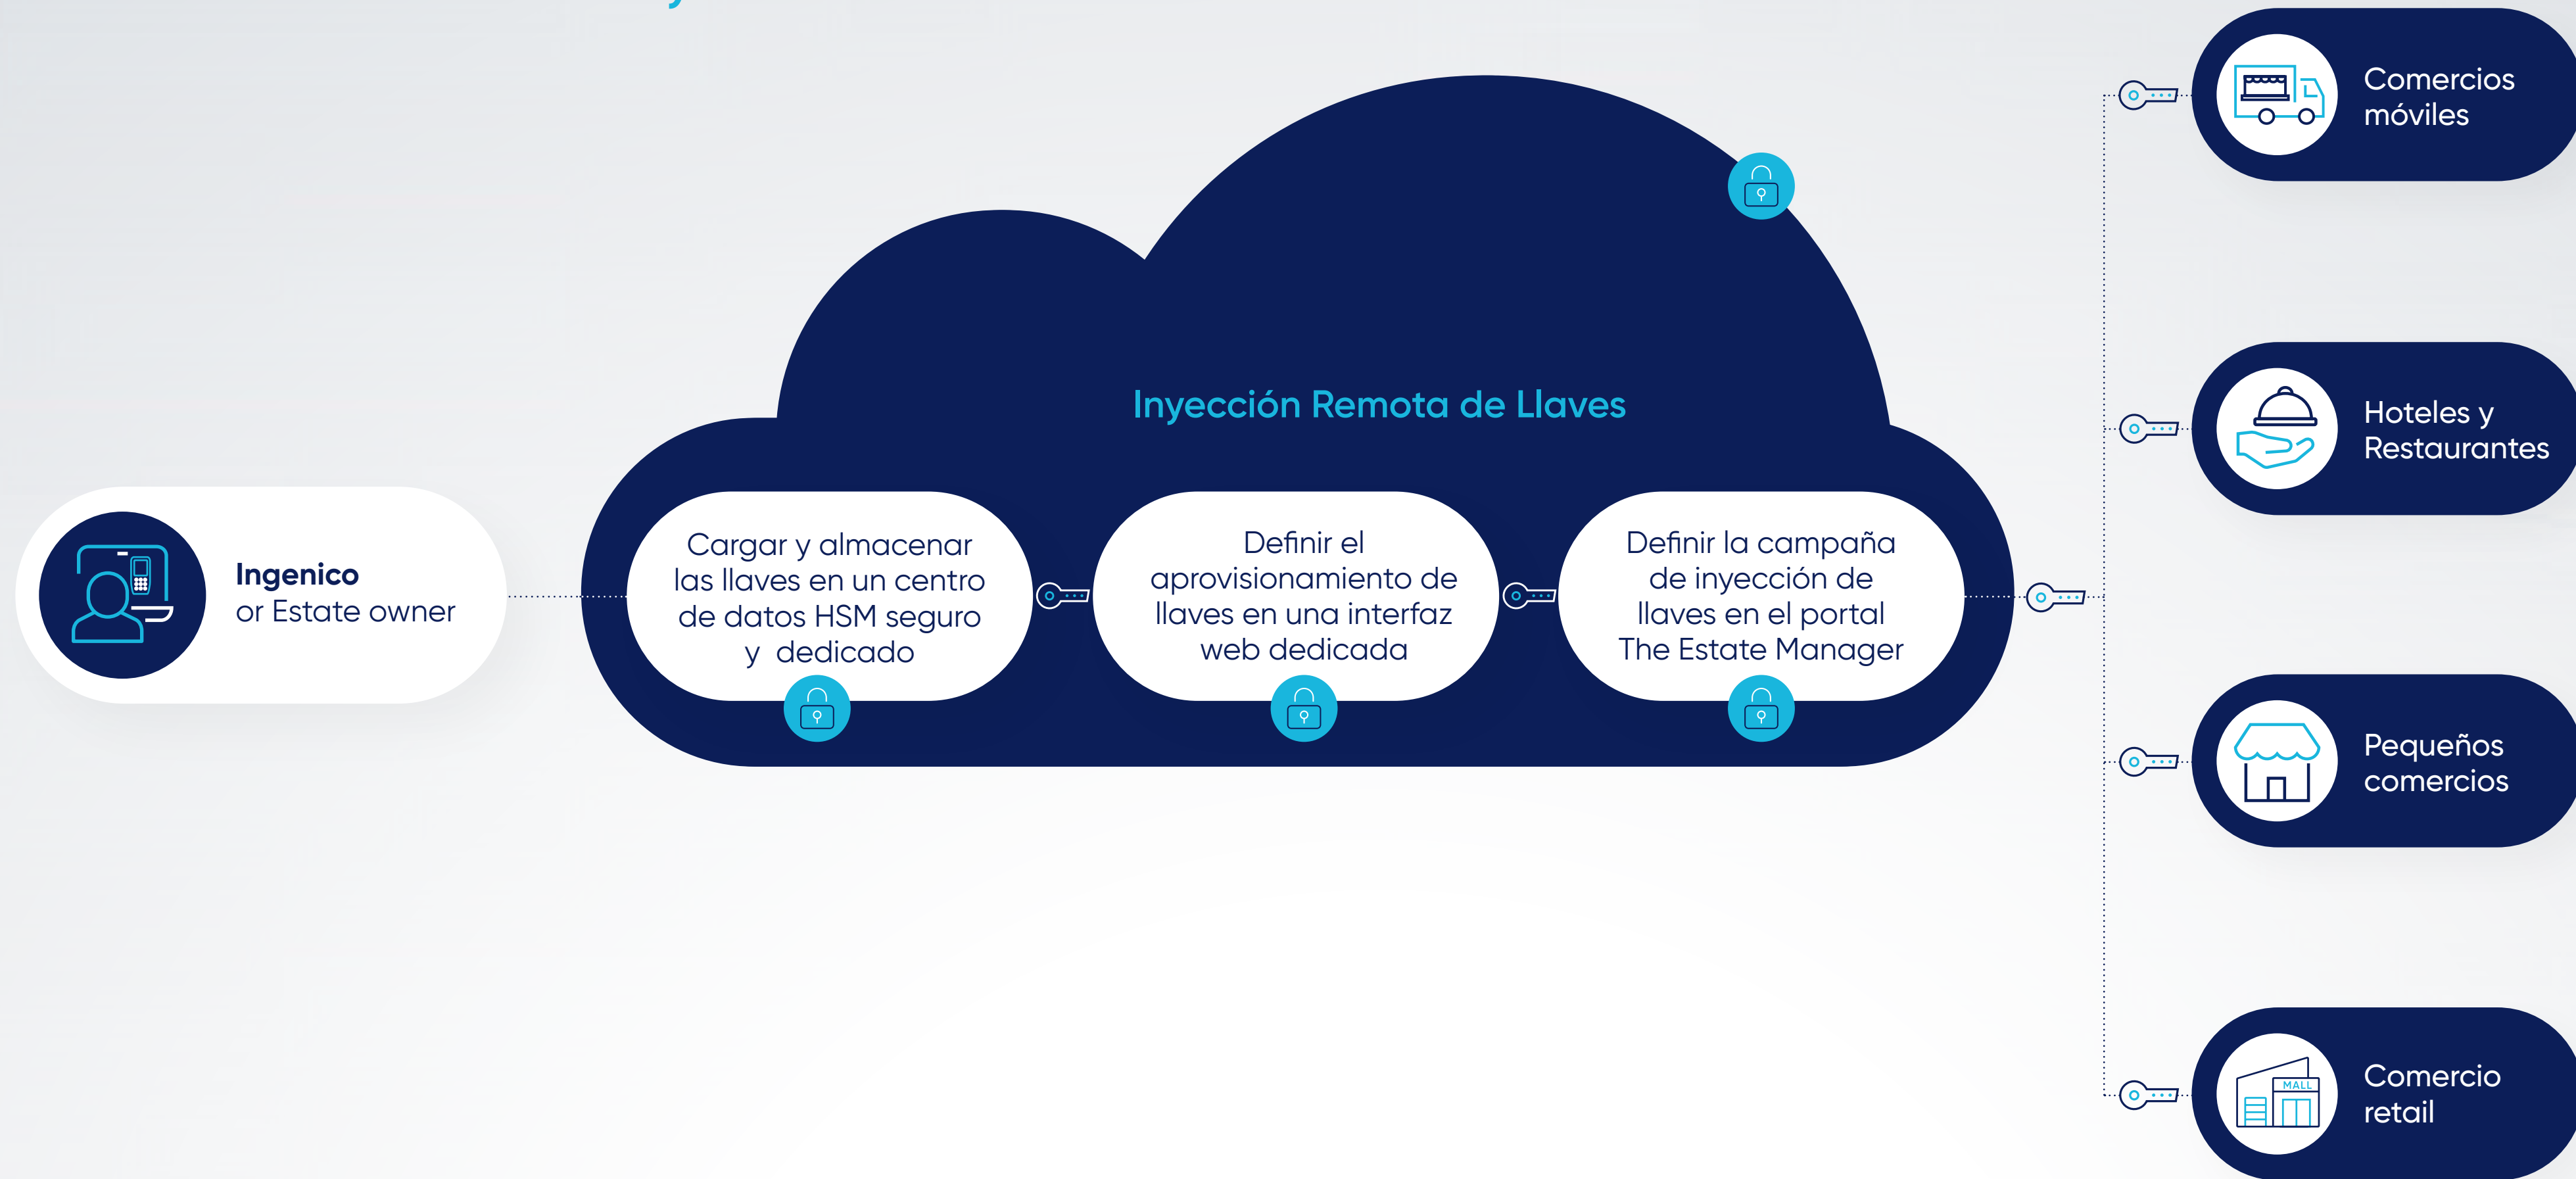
Ingenico
or Estate owner

Inyección Remota de Llaves

Cargar y almacenar las llaves en un centro de datos HSM seguro y dedicado

Definir el aprovisionamiento de llaves en una interfaz web dedicada

Definir la campaña de inyección de llaves en el portal The Estate Manager

Comercios móviles

Hoteles y Restaurantes

Pequeños comercios

MALL

Comercio retail